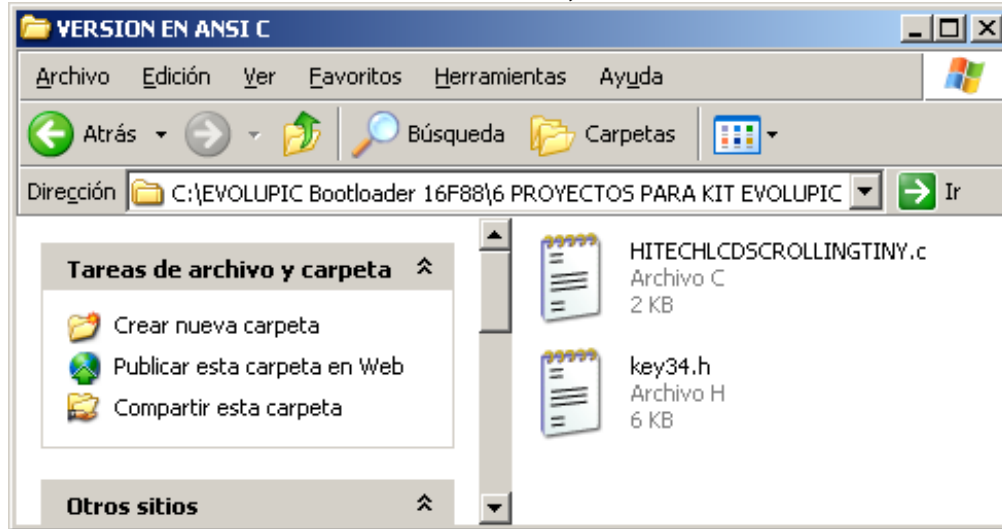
VERSION EN ANSI C

Archivo Edición Ver Favoritos Herramientas Ayuda

Atrás Búsqueda Carpetas

Dirección C:\EVOLUPIC Bootloader 16F88\6 PROYECTOS PARA KIT EVOLUPIC Ir

Tareas de archivo y carpeta

Crear nueva carpeta
Publicar esta carpeta en Web
Compartir esta carpeta

Otros sitios

HITECHLCDSCROLLINGTINY.c
Archivo C
2 KB

key34.h
Archivo H
6 KB